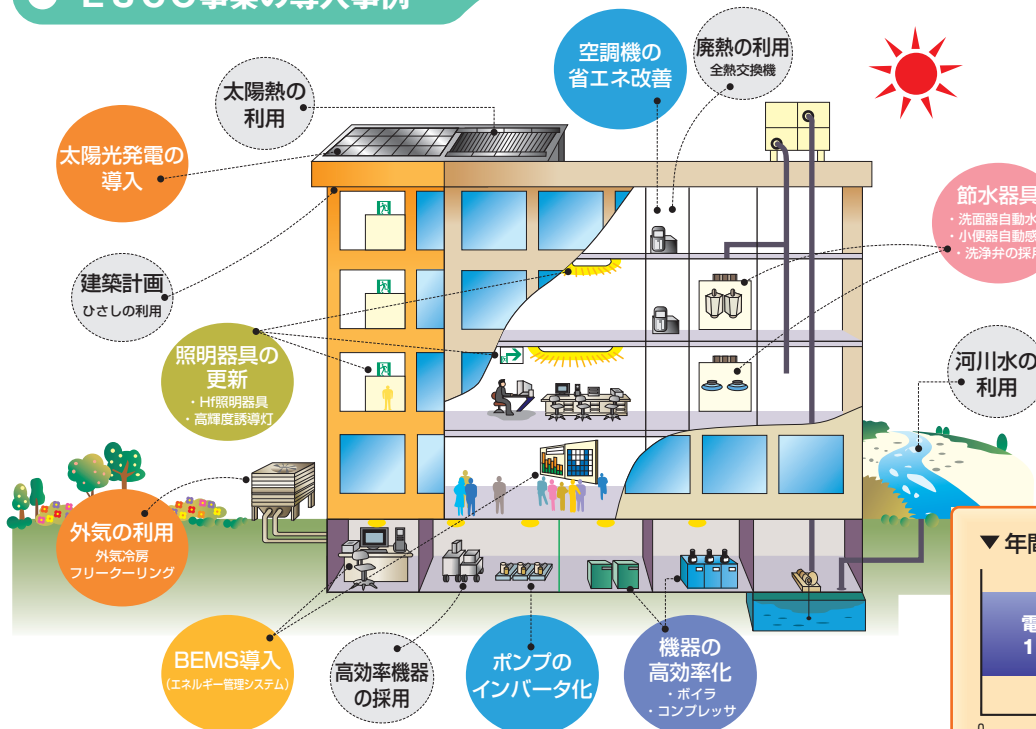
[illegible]事業の導入事例

空調機の省エネ改善

廃熱の利用
全熱交換機

太陽熱の利用

太陽光発電の導入

節水器具
・洗面器自動水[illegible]
・小便器自動感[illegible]
・洗浄弁の採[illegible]

建築計画
ひさしの利用

照明器具の更新
・Hf照明器具
・高輝度誘導灯

河川水の利用

外気の利用
外気冷房
フリークーリング

▼年間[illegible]

電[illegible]
1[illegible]

BEMS導入
(エネルギー管理システム)

高効率機器の採用

ポンプのインバータ化

機器の高効率化
・ボイラ
・コンプレッサ